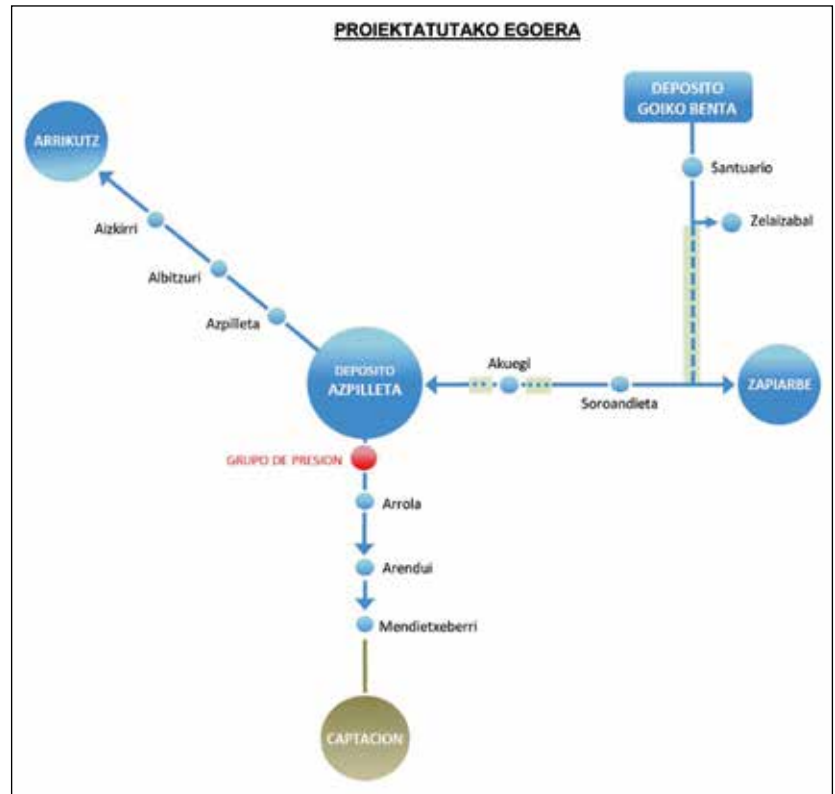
PROIEKTATUTAKO EGOERA

DEPOSITO GOIKO BENTA

ARRIKUTZ

Santuario

Zelaizabal

Aizkirri

Albitzuri

Azpilleta

DEPOSITO AZPILLETA

Akuegi

Soroandieta

ZAPIARBE

GRUPO DE PRESION

Arrola

Arendui

Mendietxeberri

CAPTACION